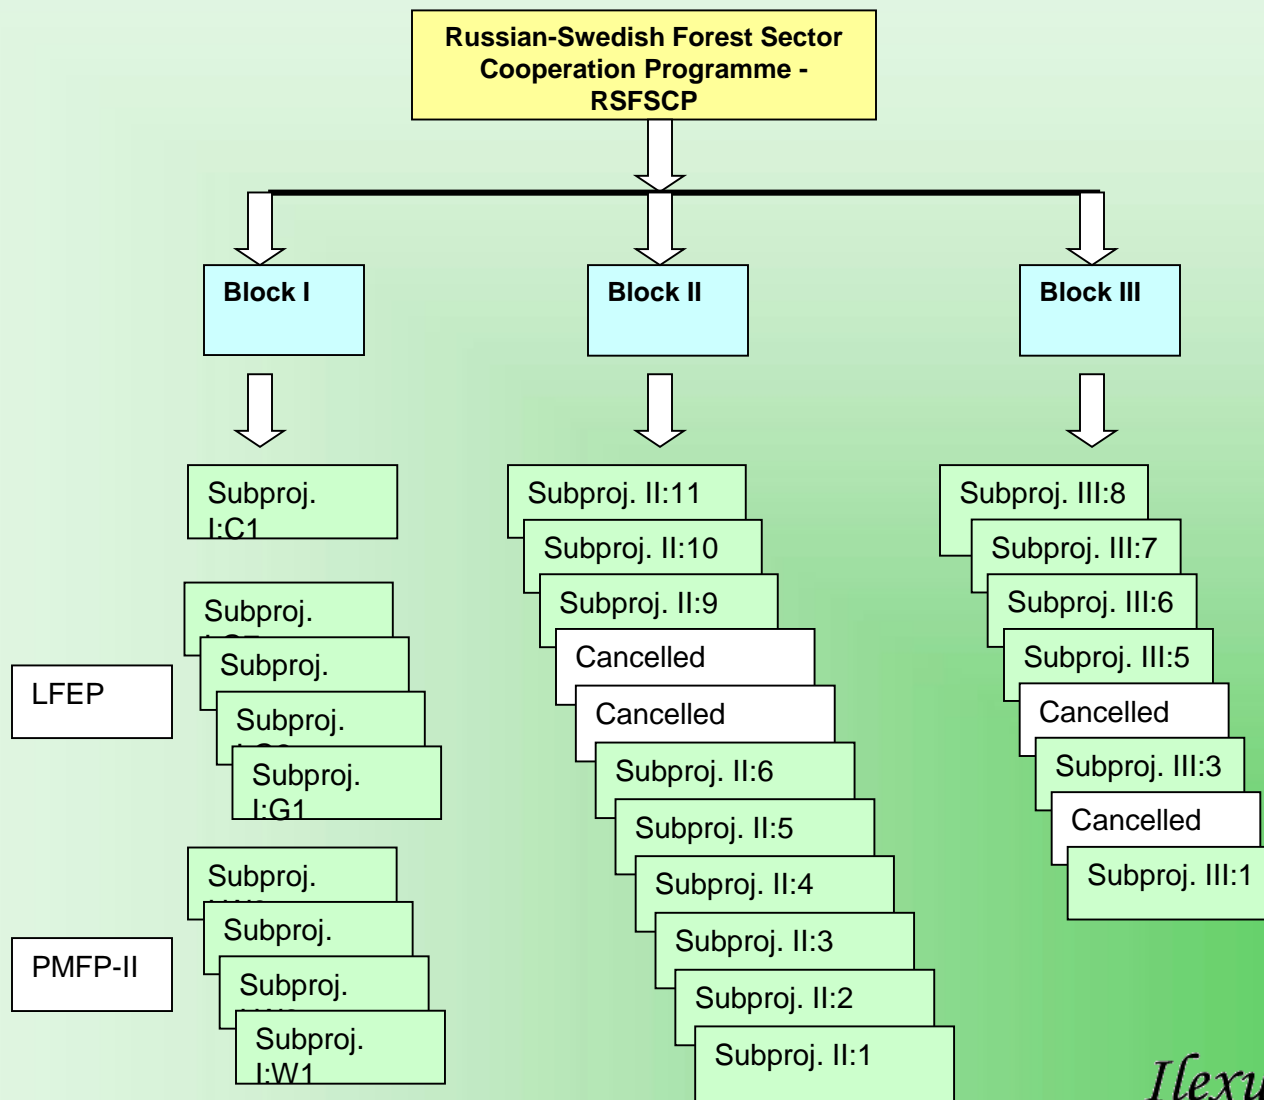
Russian-Swedish Forest Sector Cooperation Programme - RSFSCP

Block I

Block II

Block III

Subproj. I:C1

Subproj. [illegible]

Subproj.

Subproj. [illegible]

Subproj. I:G1

LFEP

Subproj. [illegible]

Subproj.

Subproj. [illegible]

Subproj. I:W1

PMFP-II

Subproj. II:11

Subproj. II:10

Subproj. II:9

Cancelled

Cancelled

Subproj. II:6

Subproj. II:5

Subproj. II:4

Subproj. II:3

Subproj. II:2

Subproj. II:1

Subproj. III:8

Subproj. III:7

Subproj. III:6

Subproj. III:5

Cancelled

Subproj. III:3

Cancelled

Subproj. III:1

Ilexu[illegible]